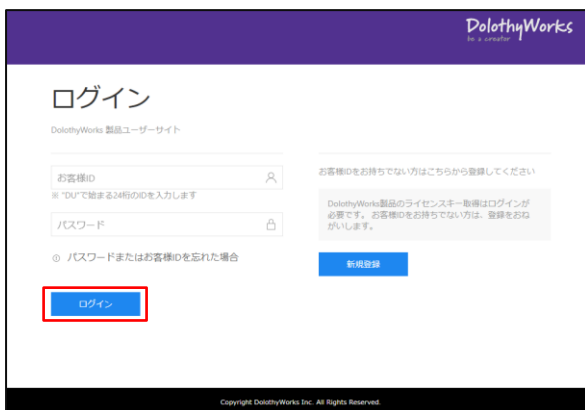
DolothyWorks
be a creator

ログイン

DolothyWorks 製品ユーザーサイト

お客様ID
※ "DU"で始まる24桁のIDを入力します

パスワード

ⓘ パスワードまたはお客様IDを忘れた場合

ログイン

お客様IDをお持ちでない方はこちらから登録してください

DolothyWorks製品のライセンスキー取得はログインが必要です。お客様IDをお持ちでない方は、登録をおねがいします。

新規登録

Copyright DolothyWorks Inc. All Rights Reserved.